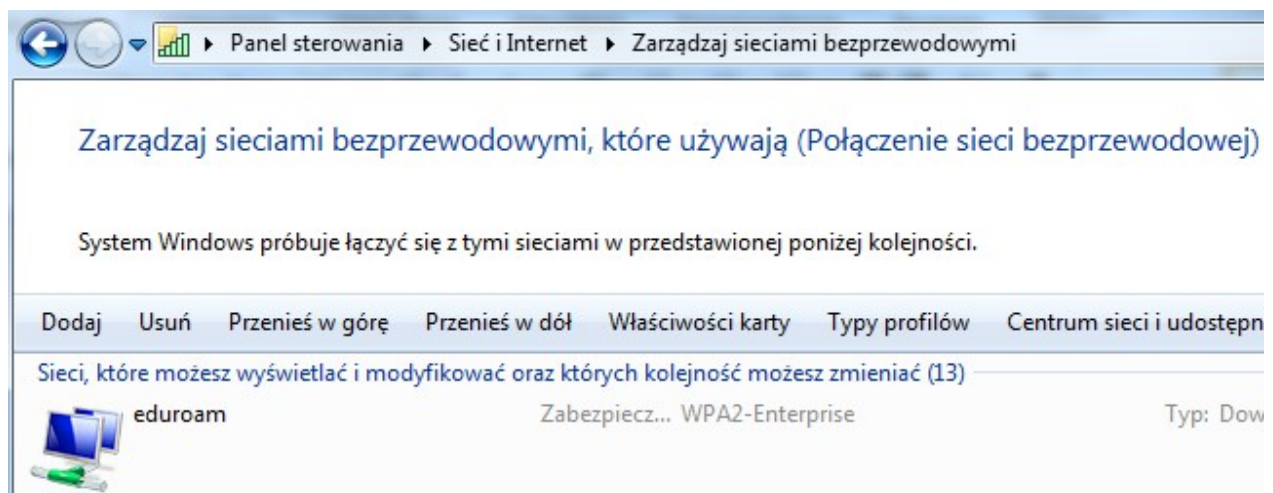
▸ Panel sterowania ▸ Sieć i Internet ▸ Zarządzaj sieciami bezprzewodowymi

Zarządzaj sieciami bezprzewodowymi, które używają (Połączenie sieci bezprzewodowej)

System Windows próbuje łączyć się z tymi sieciami w przedstawionej poniżej kolejności.

Dodaj Usuń Przenieś w górę Przenieś w dół Właściwości karty Typy profilów Centrum sieci i udostępn

Sieci, które możesz wyświetlać i modyfikować oraz których kolejność możesz zmieniać (13)

eduroam Zabezpiecz... WPA2-Enterprise Typ: Dow